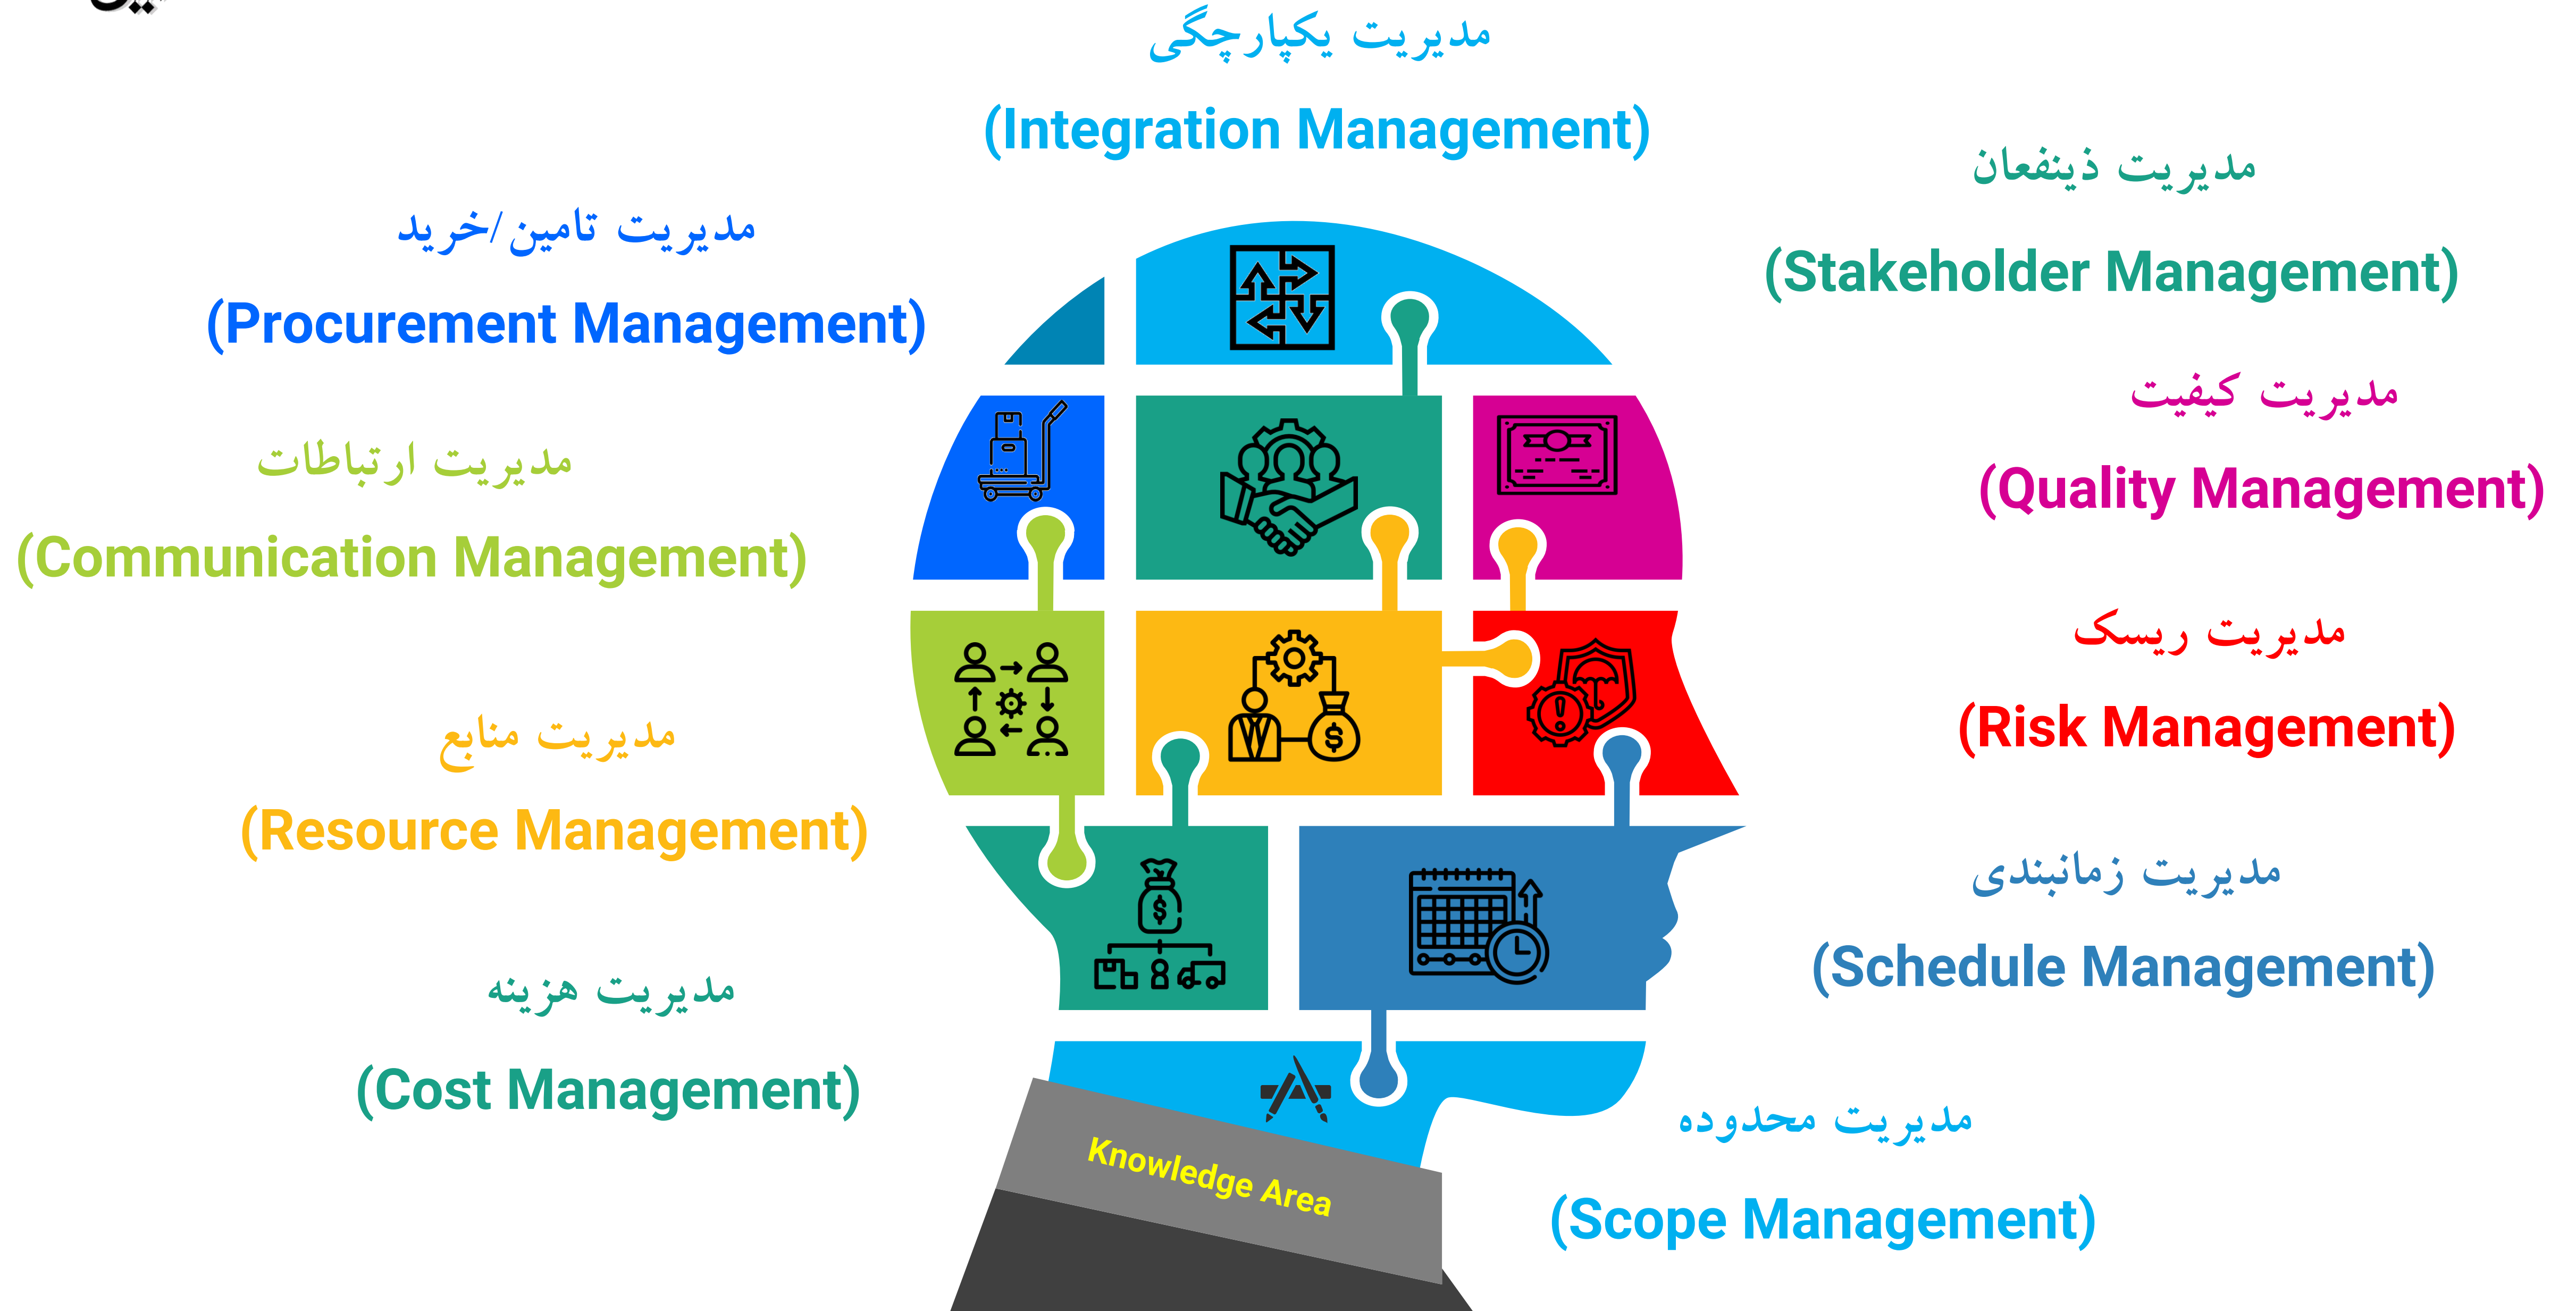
مدیریت یکپارچگی

(Integration Management)

مدیریت ذینفعان

(Stakeholder Management)

مدیریت تامین/خرید

(Procurement Management)

مدیریت کیفیت

(Quality Management)

مدیریت ارتباطات

(Communication Management)

مدیریت ریسک

(Risk Management)

مدیریت منابع

(Resource Management)

مدیریت زمانبندی

(Schedule Management)

مدیریت هزینه

(Cost Management)

مدیریت محدوده

(Scope Management)

Knowledge Area